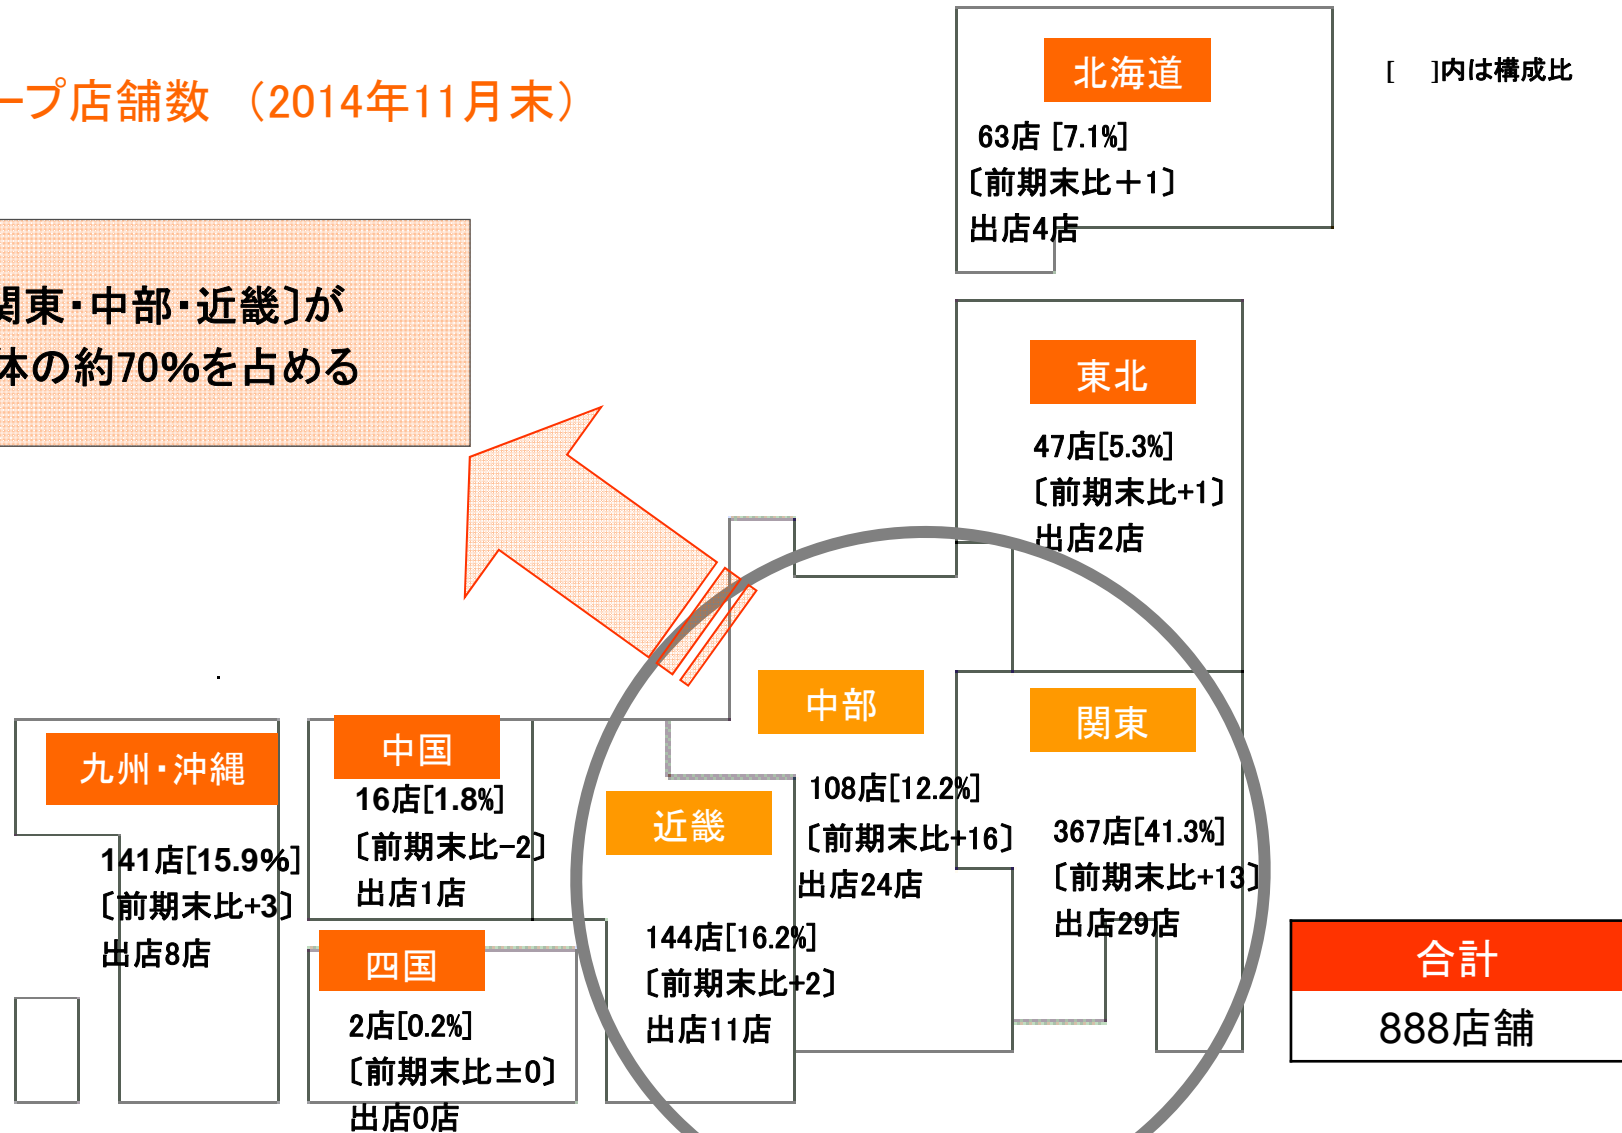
ープ店舗数 （2014年11月末）

北海道
63店 [7.1%]
〔前期末比＋1〕
出店4店

[　]内は構成比

関東・中部・近畿]が
本の約70%を占める

東北
47店[5.3%]
〔前期末比+1〕
出店2店

中部
108店[12.2%]
〔前期末比+16〕
出店24店

関東
367店[41.3%]
〔前期末比+13〕
出店29店

九州・沖縄
141店[15.9%]
〔前期末比+3〕
出店8店

中国
16店[1.8%]
〔前期末比−2〕
出店1店

近畿
144店[16.2%]
〔前期末比+2〕
出店11店

四国
2店[0.2%]
〔前期末比±0〕
出店0店

合計
888店舗